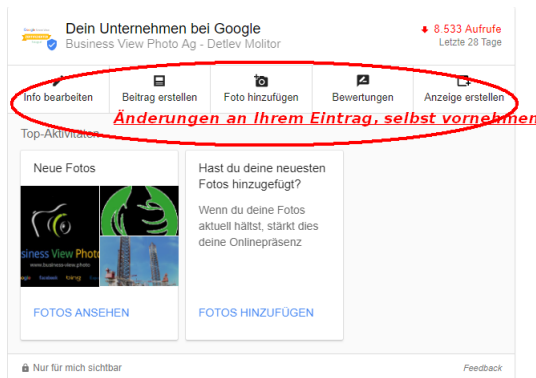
Dein Unternehmen bei Google
Business View Photo Ag - Detlev Molitor

8.533 Aufrufe
Letzte 28 Tage

Info bearbeiten | Beitrag erstellen | Foto hinzufügen | Bewertungen | Anzeige erstellen

Änderungen an Ihrem Eintrag, selbst vornehmen

Top-Aktivitäten

Neue Fotos

usiness View Photo

FOTOS ANSEHEN

Hast du deine neuesten Fotos hinzugefügt?

Wenn du deine Fotos aktuell hältst, stärkt dies deine Onlinepräsenz

FOTOS HINZUFÜGEN

Nur für mich sichtbar

Feedback